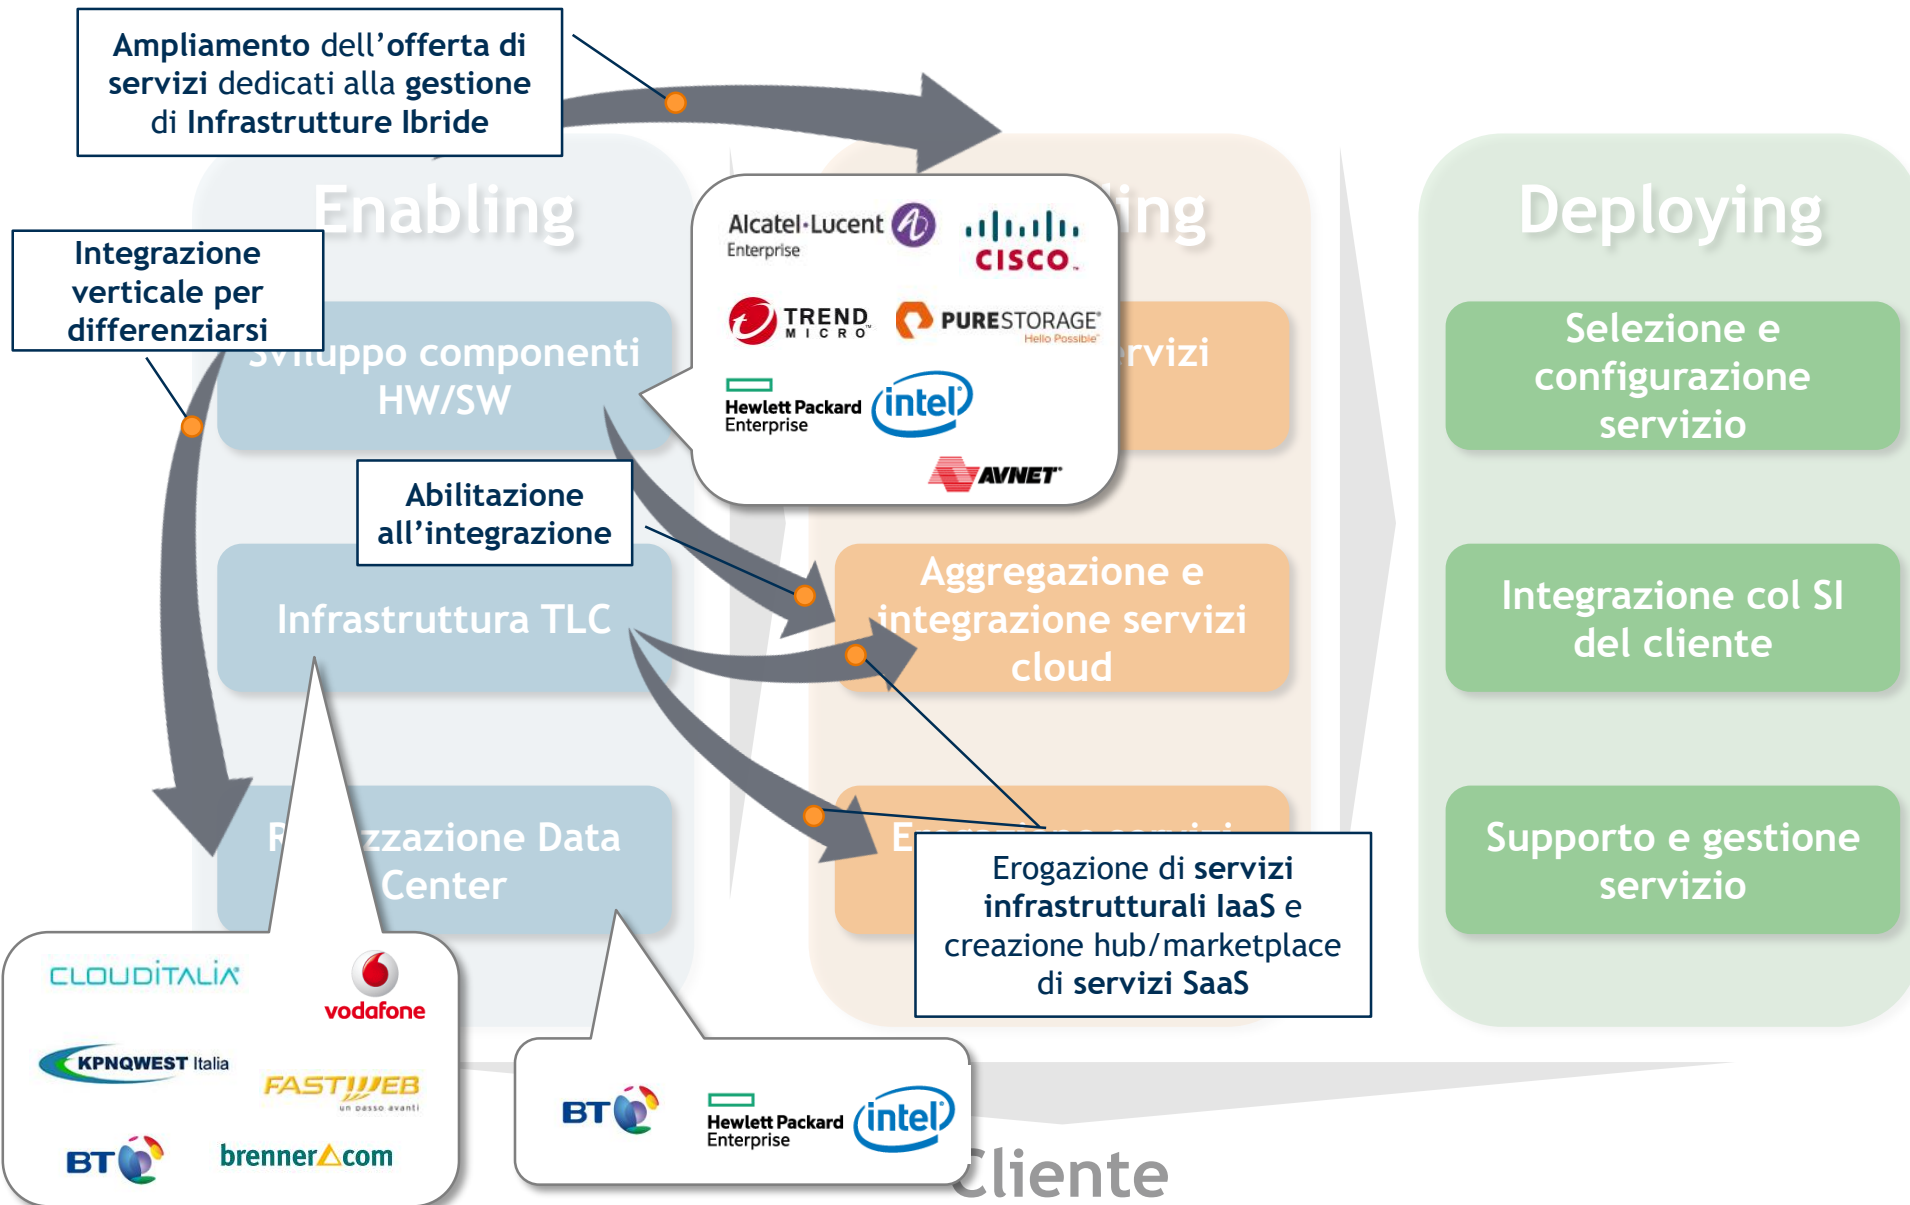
Ampliamento dell'offerta di servizi dedicati alla gestione di Infrastrutture Ibride

Enabling

Integrazione verticale per differenziarsi

Sviluppo componenti HW/SW

Alcatel·Lucent Enterprise

CISCO

TREND MICRO

PURESTORAGE Hello Possible

Hewlett Packard Enterprise

intel

AVNET

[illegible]ing

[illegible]rvizi

Deploying

Selezione e configurazione servizio

Abilitazione all'integrazione

Infrastruttura TLC

Aggregazione e integrazione servizi cloud

Integrazione col SI del cliente

R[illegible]zzazione Data Center

E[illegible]

Erogazione di servizi infrastrutturali IaaS e creazione hub/marketplace di servizi SaaS

Supporto e gestione servizio

CLOUDITALIA

vodafone

KPNQWEST Italia

FASTWEB un passo avanti

BT

brenner.com

BT

Hewlett Packard Enterprise

intel

Cliente